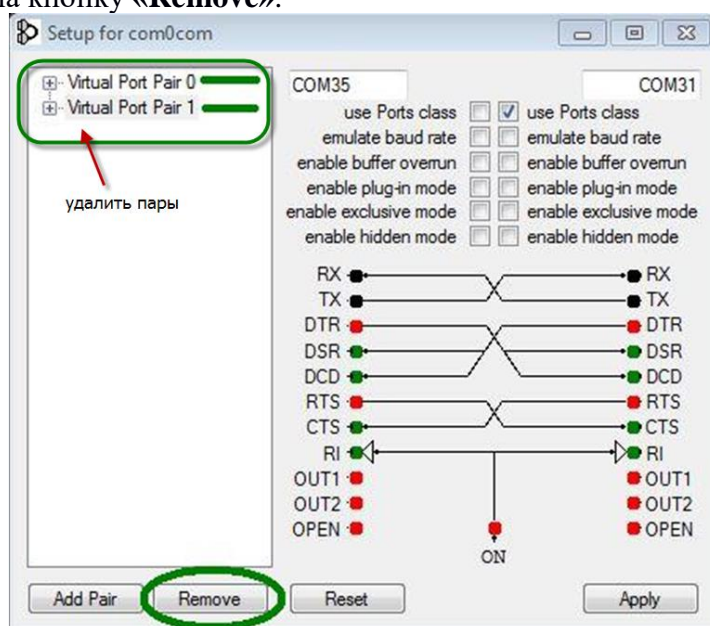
на кнопку «Remove».

Setup for com0com

Virtual Port Pair 0
Virtual Port Pair 1

удалить пары

COM35

COM31

use Ports class
use Ports class
emulate baud rate
emulate baud rate
enable buffer overrun
enable buffer overrun
enable plug-in mode
enable plug-in mode
enable exclusive mode
enable exclusive mode
enable hidden mode
enable hidden mode

RX
TX
DTR
DSR
DCD
RTS
CTS
RI
OUT1
OUT2
OPEN

ON

RX
TX
DTR
DSR
DCD
RTS
CTS
RI
OUT1
OUT2
OPEN

Add Pair
Remove
Reset
Apply